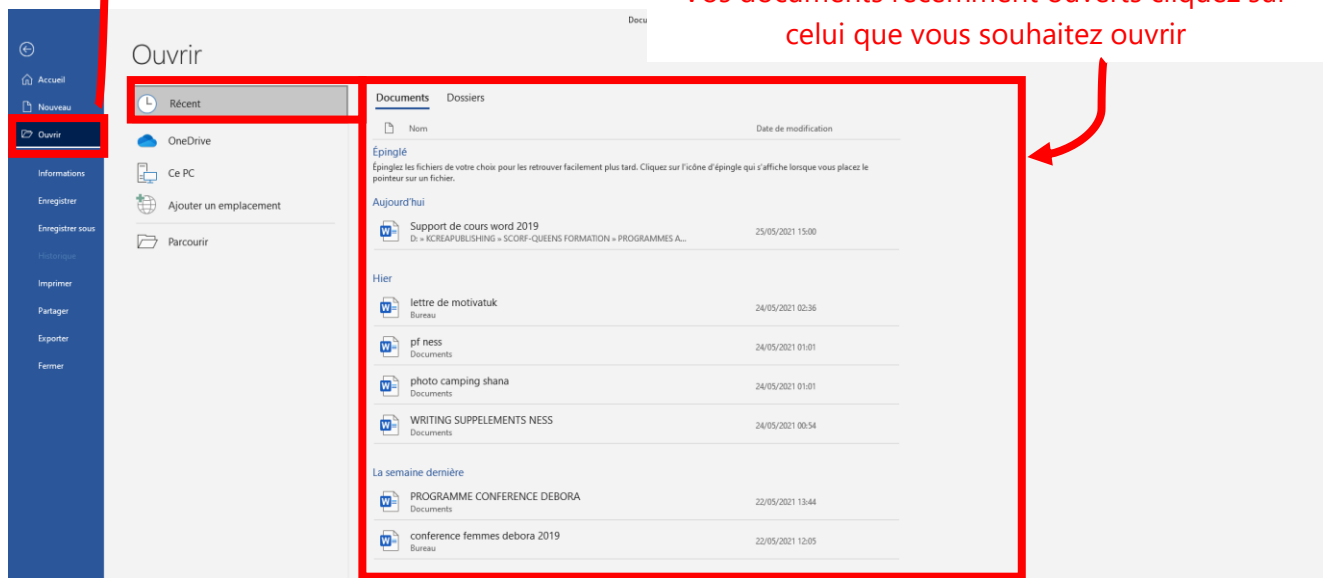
Docu

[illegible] documents récemment ouverts cliquez sur celui que vous souhaitez ouvrir

Accueil
Nouveau
Ouvrir
Informations
Enregistrer
Enregistrer sous
Historique
Imprimer
Partager
Exporter
Fermer

Ouvrir

Récent
OneDrive
Ce PC
Ajouter un emplacement
Parcourir

Documents Dossiers

| Nom | Date de modification |
|---|---|
| Épinglé | |
| Épinglez les fichiers de votre choix pour les retrouver facilement plus tard. Cliquez sur l'icône d'épingle qui s'affiche lorsque vous placez le pointeur sur un fichier. | |
| Aujourd'hui | |
| Support de cours word 2019 D: » KCREAPUBLISHING » SCORF-QUEENS FORMATION » PROGRAMMES A... | 25/05/2021 15:00 |
| Hier | |
| lettre de motivatuk Bureau | 24/05/2021 02:36 |
| pf ness Documents | 24/05/2021 01:01 |
| photo camping shana Documents | 24/05/2021 01:01 |
| WRITING SUPPELEMENTS NESS Documents | 24/05/2021 00:54 |
| La semaine dernière | |
| PROGRAMME CONFERENCE DEBORA Documents | 22/05/2021 13:44 |
| conference femmes debora 2019 Bureau | 22/05/2021 12:05 |